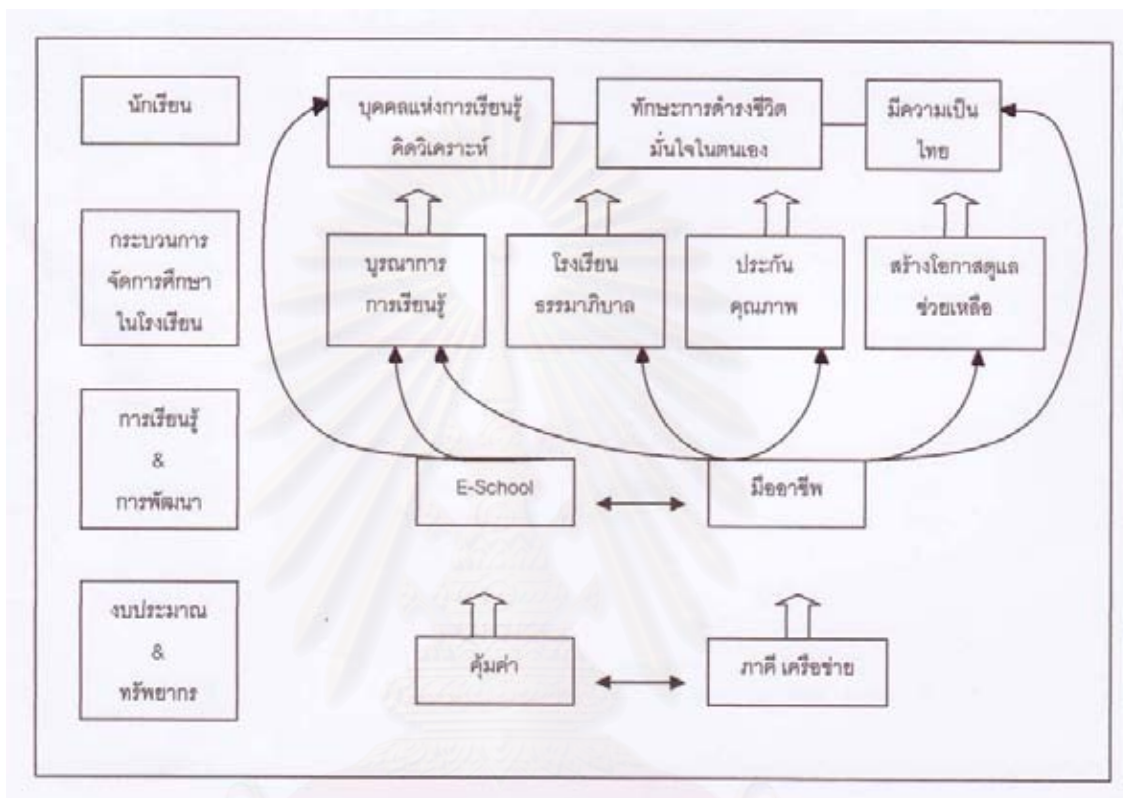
นักเรียน

บุคคลแห่งการเรียนรู้ คิดวิเคราะห์

ทักษะการดำรงชีวิต มั่นใจในตนเอง

มีความเป็นไทย

กระบวนการจัดการศึกษาในโรงเรียน

บูรณาการ การเรียนรู้

โรงเรียน ธรรมาภิบาล

ประกัน คุณภาพ

สร้างโอกาสดูแล ช่วยเหลือ

การเรียนรู้ & การพัฒนา

E-School

มีอาชีพ

งบประมาณ & ทรัพยากร

คุ้มค่า

ภาคี เครือข่าย